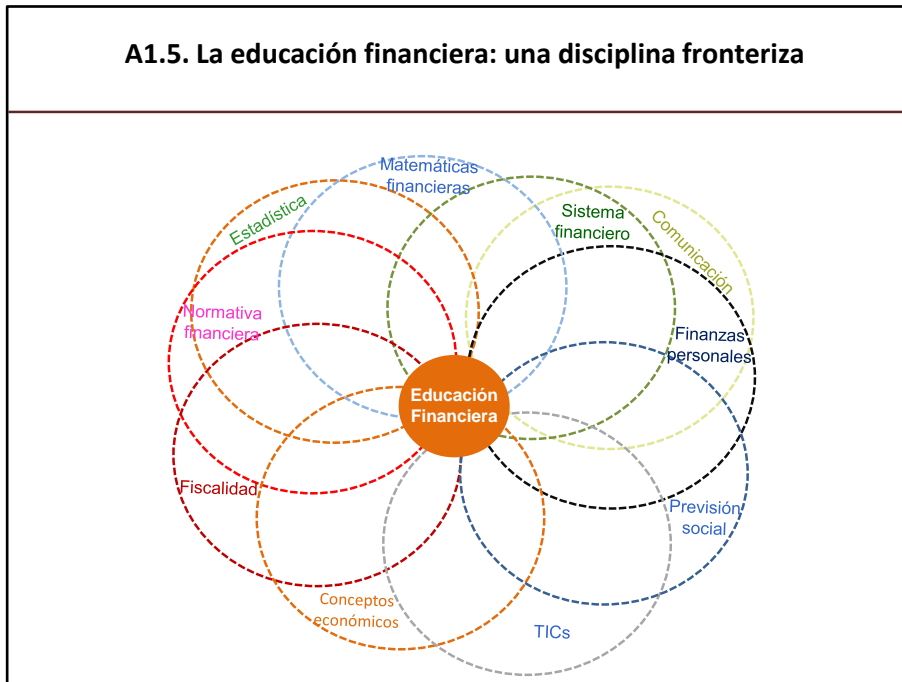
A1.5. La educación financiera: una disciplina fronteriza

Matemáticas financieras

Estadística

Sistema financiero

Comunicación

Normativa financiera

Finanzas personales

Educación Financiera

Fiscalidad

Previsión social

Conceptos económicos

TICs